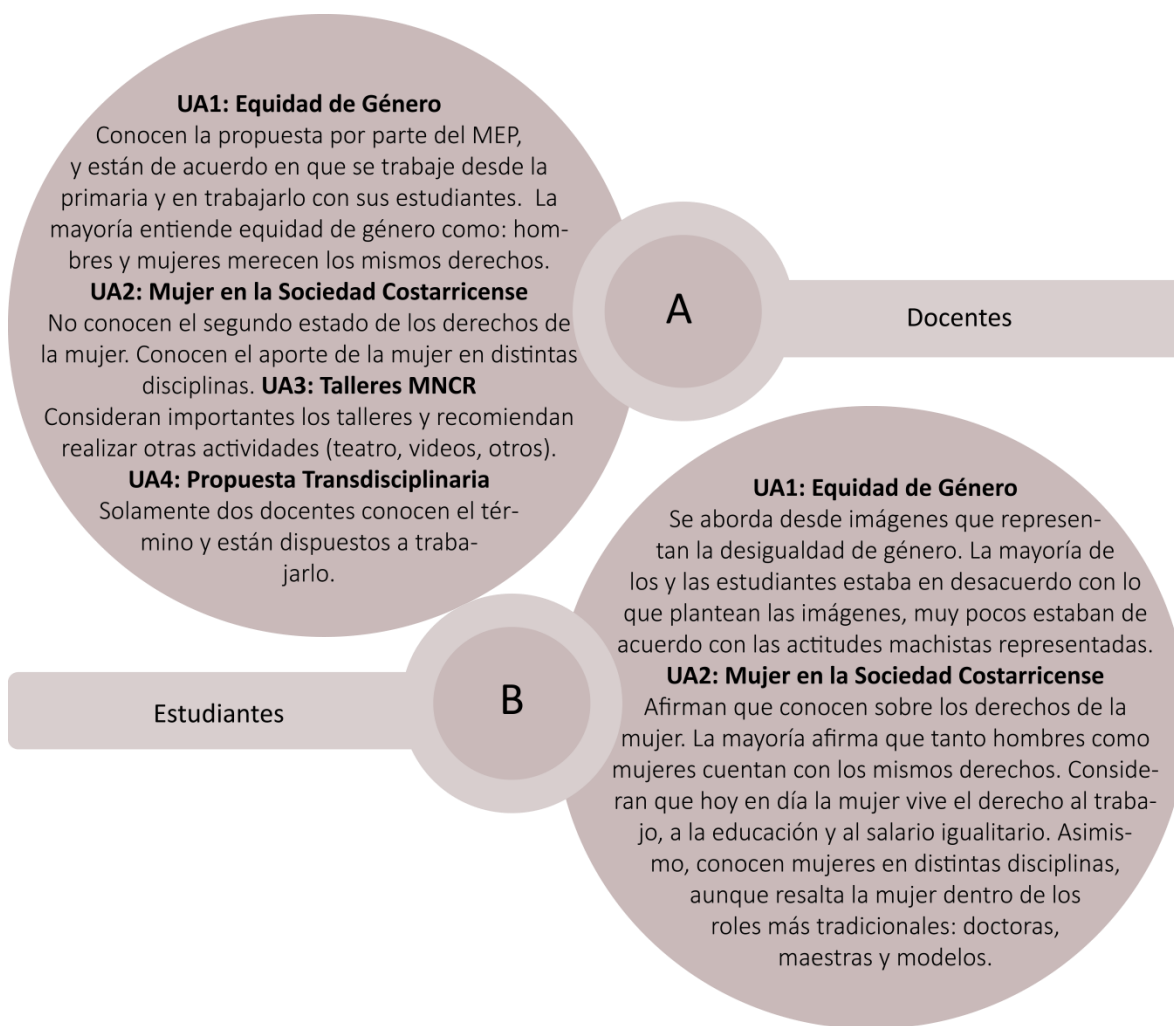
UA1: Equidad de Género
Conocen la propuesta por parte del MEP, y están de acuerdo en que se trabaje desde la primaria y en trabajarlo con sus estudiantes. La mayoría entiende equidad de género como: hombres y mujeres merecen los mismos derechos.
UA2: Mujer en la Sociedad Costarricense
No conocen el segundo estado de los derechos de la mujer. Conocen el aporte de la mujer en distintas disciplinas. UA3: Talleres MNCR
Consideran importantes los talleres y recomiendan realizar otras actividades (teatro, videos, otros).
UA4: Propuesta Transdisciplinaria
Solamente dos docentes conocen el término y están dispuestos a trabajarlo.

A

Docentes

UA1: Equidad de Género
Se aborda desde imágenes que representan la desigualdad de género. La mayoría de los y las estudiantes estaba en desacuerdo con lo que plantean las imágenes, muy pocos estaban de acuerdo con las actitudes machistas representadas.
UA2: Mujer en la Sociedad Costarricense
Afirman que conocen sobre los derechos de la mujer. La mayoría afirma que tanto hombres como mujeres cuentan con los mismos derechos. Consideran que hoy en día la mujer vive el derecho al trabajo, a la educación y al salario igualitario. Asimismo, conocen mujeres en distintas disciplinas, aunque resalta la mujer dentro de los roles más tradicionales: doctoras, maestras y modelos.

Estudiantes

B